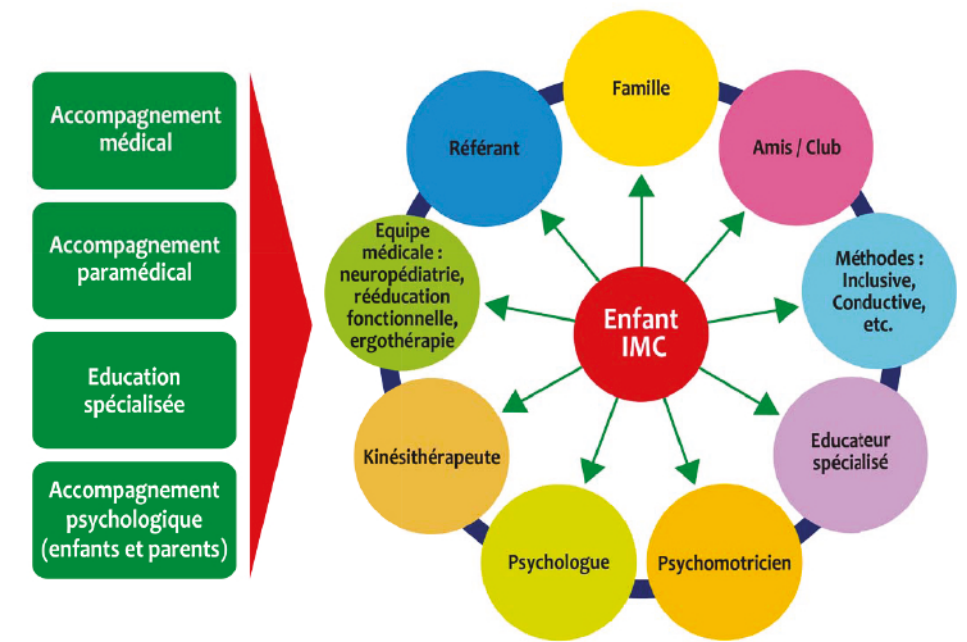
Accompagnement médical

Accompagnement paramédical

Education spécialisée

Accompagnement psychologique (enfants et parents)

Enfant IMC

Famille

Amis / Club

Méthodes : Inclusive, Conductive, etc.

Educateur spécialisé

Psychomotricien

Psychologue

Kinésithérapeute

Equipe médicale : neuropédiatrie, rééducation fonctionnelle, ergothérapie

Référant